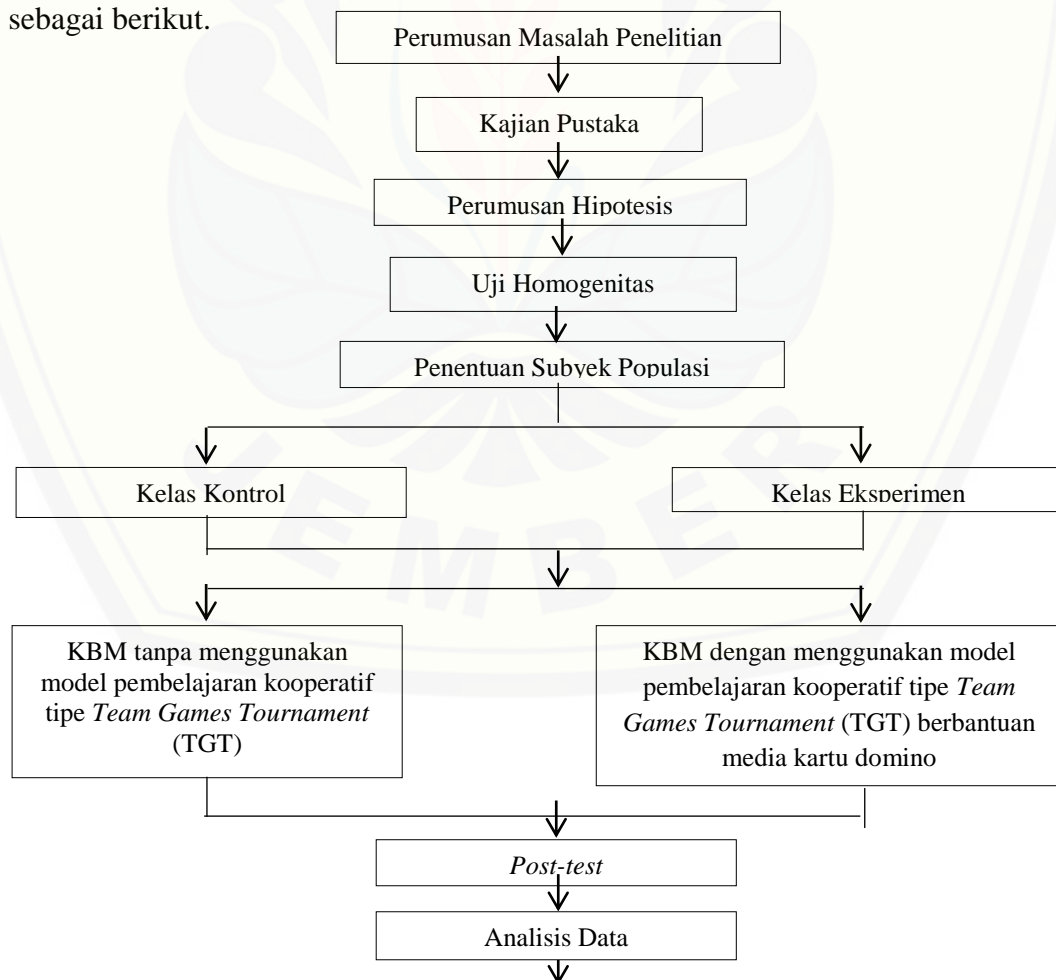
sebagai berikut.

Perumusan Masalah Penelitian

Kajian Pustaka

Perumusan Hipotesis

Uji Homogenitas

Penentuan Subyek Populasi

Kelas Kontrol

Kelas Eksperimen

KBM tanpa menggunakan model pembelajaran kooperatif tipe *Team Games Tournament* (TGT)

KBM dengan menggunakan model pembelajaran kooperatif tipe *Team Games Tournament* (TGT) berbantuan media kartu domino

*Post-test*

Analisis Data